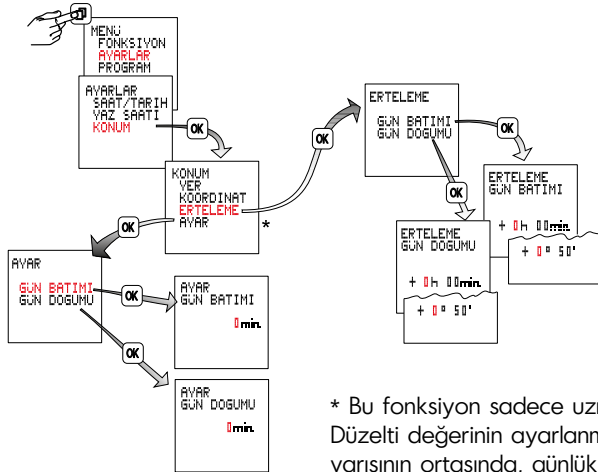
MENU
FONKSIYON
AYARLAR
PROGRAM

AYARLAR
SAAT/TARIH
YAZ SAATI
KONUM

OK

KONUM
YER
KOORDINAT
ERTELEME
AYAR

*

OK

AYAR
GUN BATIMI
GUN DOGUMU

OK

AYAR
GUN BATIMI
0min.

OK

AYAR
GUN DOGUMU
0min.

OK

ERTELEME
GUN BATIMI
GUN DOGUMU

OK

ERTELEME
GUN BATIMI
+ 0h 00min.
+ 0° 50'

OK

ERTELEME
GUN DOGUMU
+ 0h 00min.
+ 0° 50'

* Bu fonksiyon sadece uz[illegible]
Düzelti değerinin ayarlanm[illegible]
yarısının ortasında, günlük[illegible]